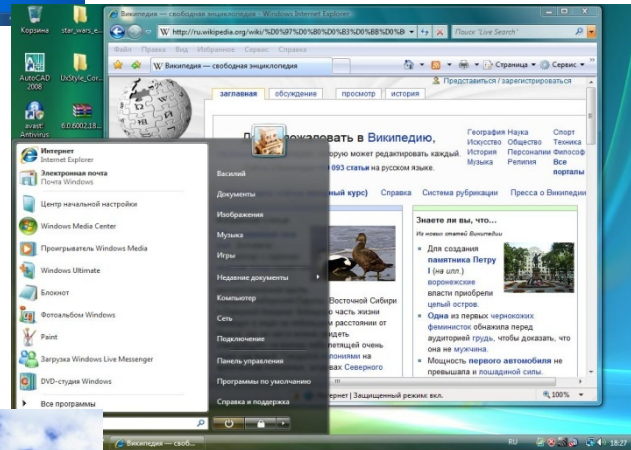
Корзина
star_wars_e...
AutoCAD 2008
UxStyle_Cor...
avast! Antivirus
6.0.6002.18...

Википедия — свободная энциклопедия - Windows Internet Explorer
http://ru.wikipedia.org/wiki/%D0%97%D0%B0%D0%B3%D0%BB%D0%B
Quick "Live Search"
Файл Правка Вид Избранное Сервис Справка
Википедия — свободная энциклопедия
Страница
Сервис
Представиться / зарегистрироваться
заглавная
обсуждение
просмотр
история
Д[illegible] пожаловать в Википедию,
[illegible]орую может редактировать каждый.
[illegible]093 статьи на русском языке.
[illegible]вый курс)
Справка
Система рубрикации
Пресса о Википедии
География Наука Спорт
Искусство Общество Техника
История Персоналии Философия
Музыка Религия Все порталы
Знаете ли вы, что...
Из новых статей Википедии
Для создания памятника Петру I (на илл.) воронежские власти приобрели целый остров.
Одна из первых чернокожих феминисток обнажила перед аудиторией грудь, чтобы доказать, что она не мужчина.
Мощность первого автомобиля не превышала и лошадиной силы.
Восточной Сибири
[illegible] часть жизни
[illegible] расстоянии от
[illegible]идеть
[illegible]летящей очень
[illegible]понями на
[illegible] Северного
Интернет | Защищенный режим: вкл.
100%

Интернет
Internet Explorer
Электронная почта
Почта Windows
Центр начальной настройки
Windows Media Center
Проигрыватель Windows Media
Windows Ultimate
Блокнот
Фотоальбом Windows
Paint
Загрузка Windows Live Messenger
DVD-студия Windows
Все программы
Василий
Документы
Изображения
Музыка
Игры
Недавние документы
Компьютер
Сеть
Подключение
Панель управления
Программы по умолчанию
Справка и поддержка

Википедия — сво...
RU
18:27